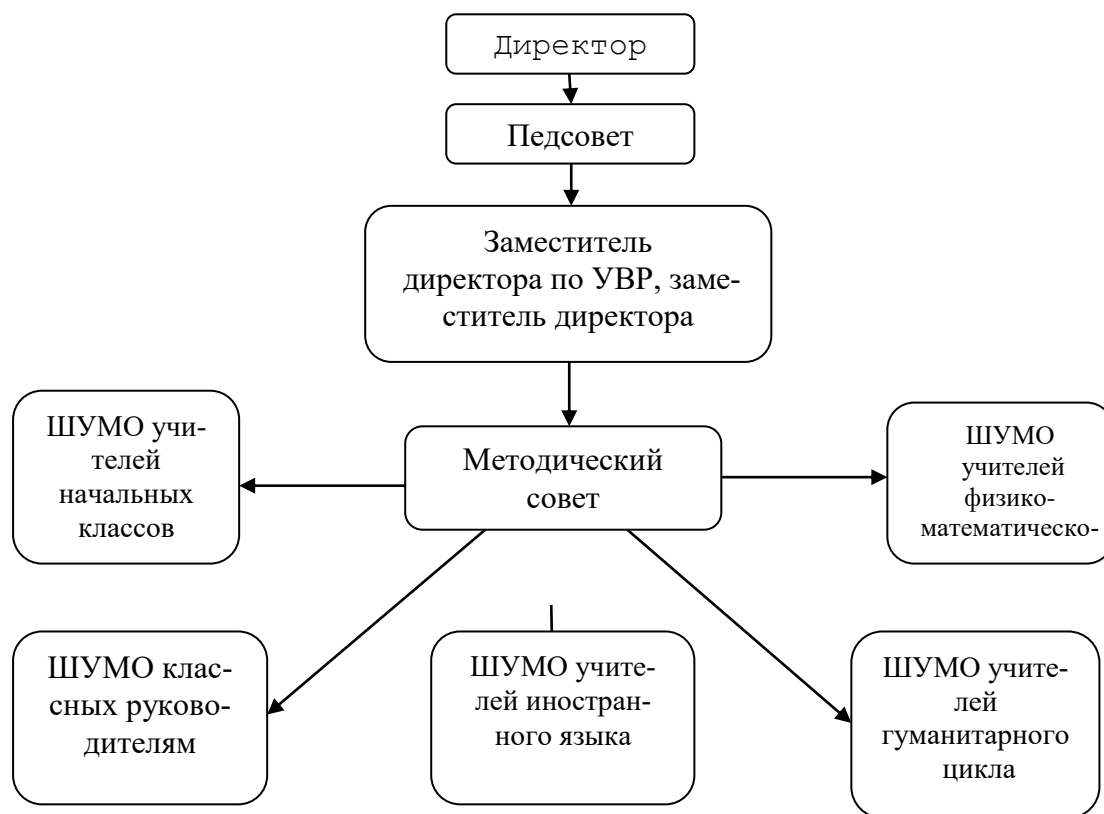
Директор

Педсовет

Заместитель директора по УВР, заместитель директора

ШУМО учителей начальных классов

Методический совет

ШУМО учителей физико-математическо-

ШУМО классных руководителям

ШУМО учителей иностранного языка

ШУМО учителей гуманитарного цикла